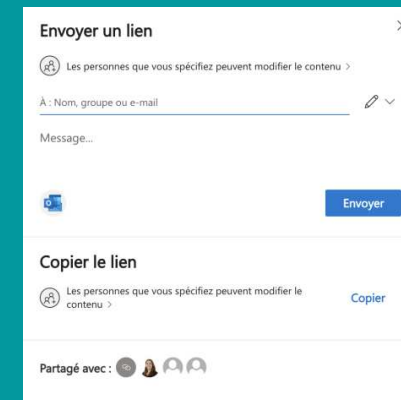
Envoyer un lien

Les personnes que vous spécifiez peuvent modifier le contenu >

À : Nom, groupe ou e-mail

Message...

Envoyer

Copier le lien

Les personnes que vous spécifiez peuvent modifier le contenu >

Copier

Partagé avec :